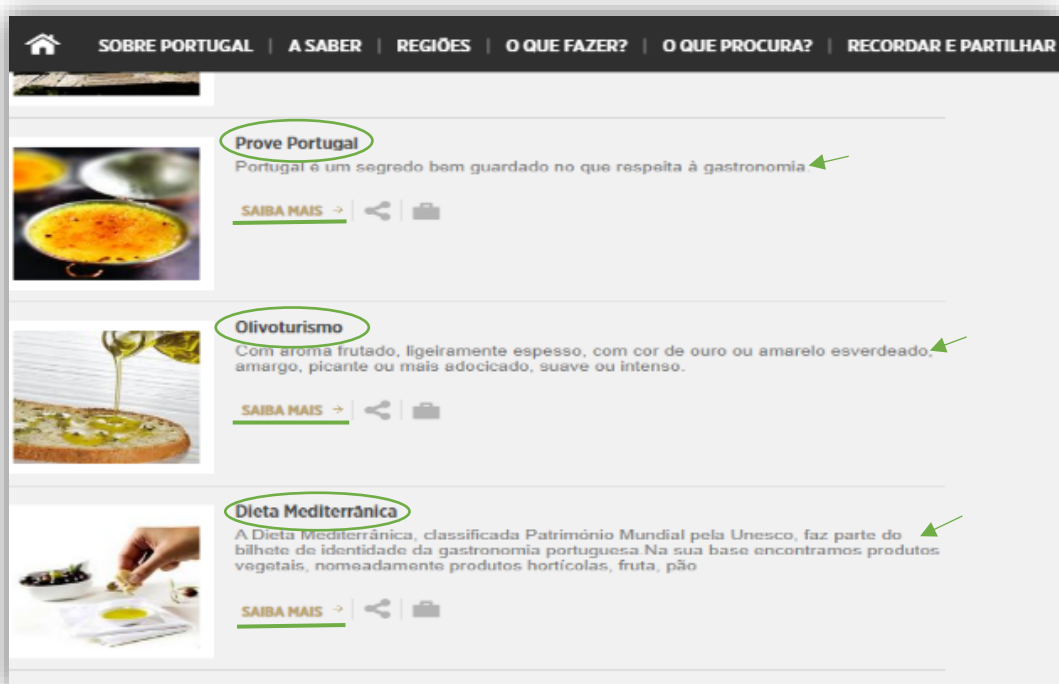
SOBRE PORTUGAL | A SABER | REGIÕES | O QUE FAZER? | O QUE PROCURA? | RECORDAR E PARTILHAR

Prove Portugal

Portugal é um segredo bem guardado no que respeita à gastronomia.

SAIBA MAIS →

Olivoturismo

Com aroma frutado, ligeiramente espesso, com cor de ouro ou amarelo esverdeado, amargo, picante ou mais adocicado, suave ou intenso.

SAIBA MAIS →

Dieta Mediterrânica

A Dieta Mediterrânica, classificada Património Mundial pela Unesco, faz parte do bilhete de identidade da gastronomia portuguesa.Na sua base encontramos produtos vegetais, nomeadamente produtos hortícolas, fruta, pão

SAIBA MAIS →